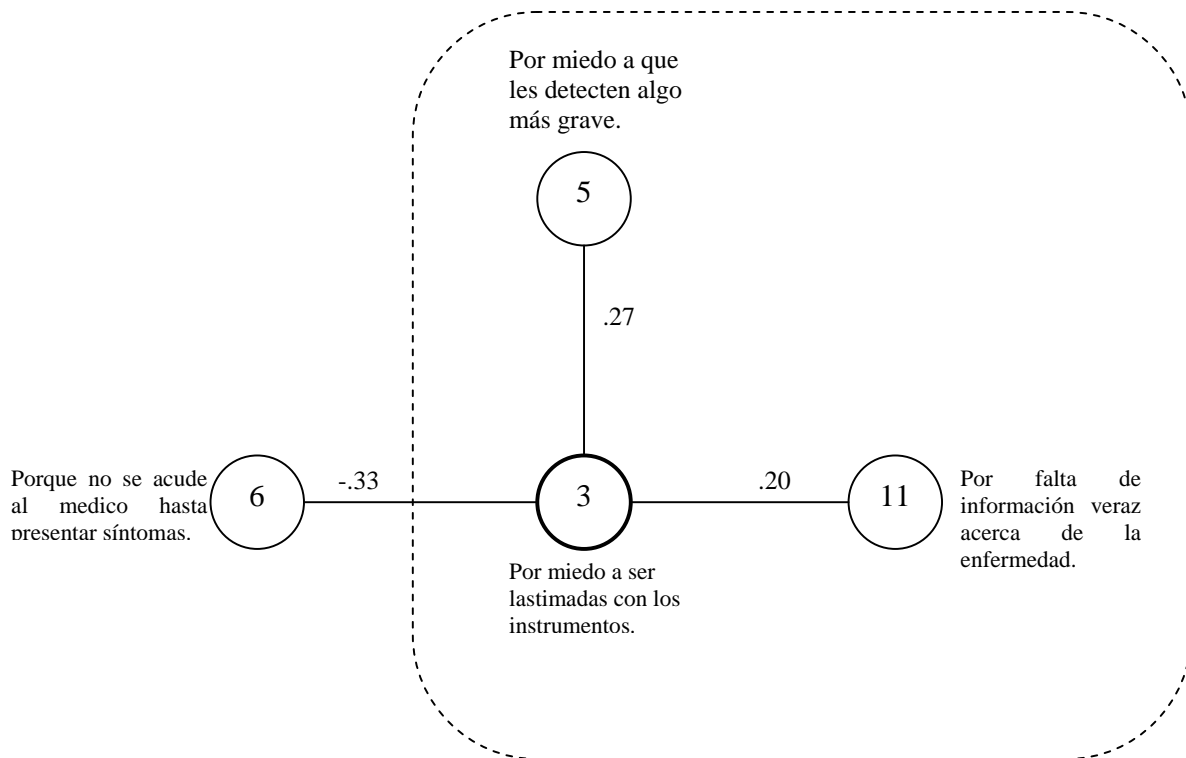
Por miedo a que les detecten algo más grave.

5

.27

Porque no se acude al medico hasta presentar síntomas.

6

-.33

3

.20

11

Por falta de información veraz acerca de la enfermedad.

Por miedo a ser lastimadas con los instrumentos.